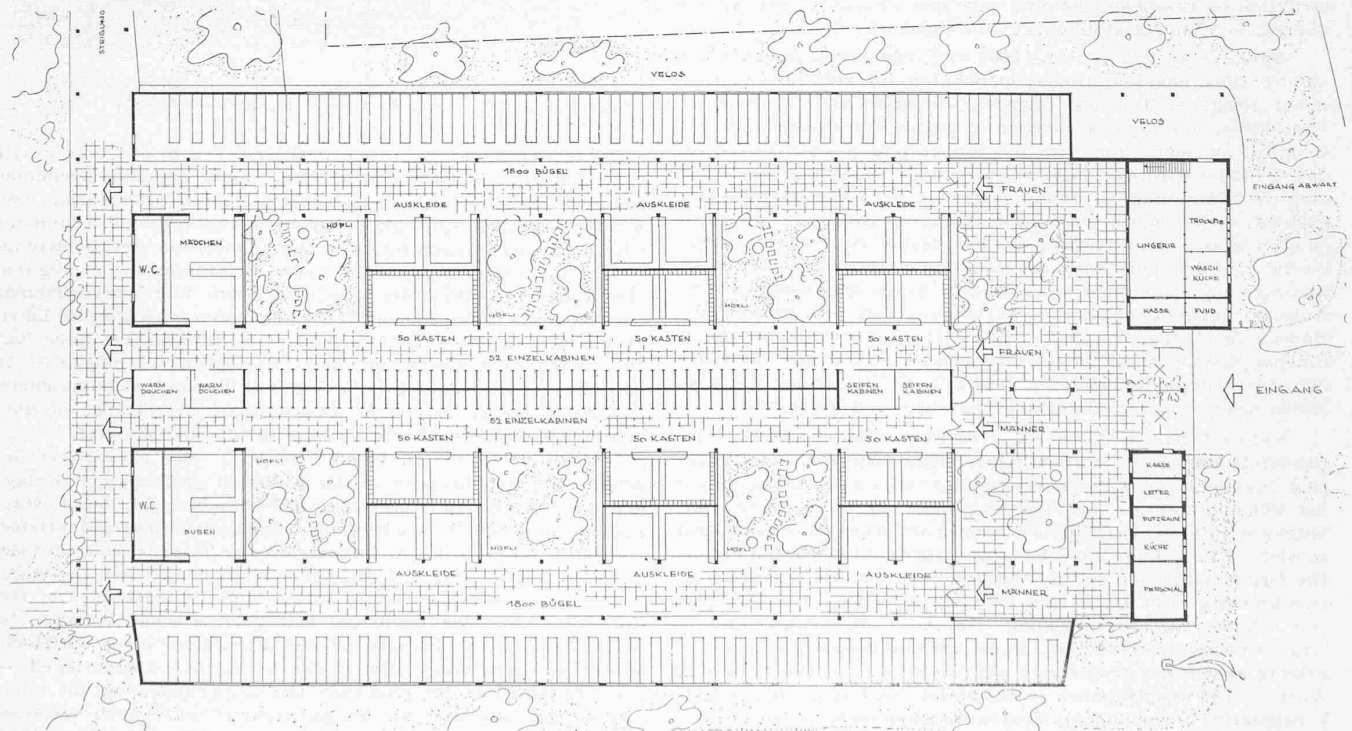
STEIGANG

VELOS

VELOS

1800 BÜGEL

FRAUEN

EINGANG ABWART

AUSKLEIDE

AUSKLEIDE

AUSKLEIDE

MÄDCHEN

HÖFLI

TROCKNE

LINGERIE

WASCH KÜCHE

W.C.

HÖFLI

HÖFLI

KASSE

FUND

50 KASTEN

50 KASTEN

50 KASTEN

52 EINZELKABINEN

FRAUEN

WARM DOUCHEN

WARM DOUCHEN

SEIFEN KABINEN

SEIFEN KABINEN

EINGANG

52 EINZELKABINEN

50 KASTEN

50 KASTEN

50 KASTEN

MÄNNER

HÖFLI

KASSE

LEITER

PUTZRAUM

W.C.

BUBEN

HÖFLI

HÖFLI

KÜCHE

PERSONAL

AUSKLEIDE

AUSKLEIDE

AUSKLEIDE

1800 BÜGEL

MÄNNER